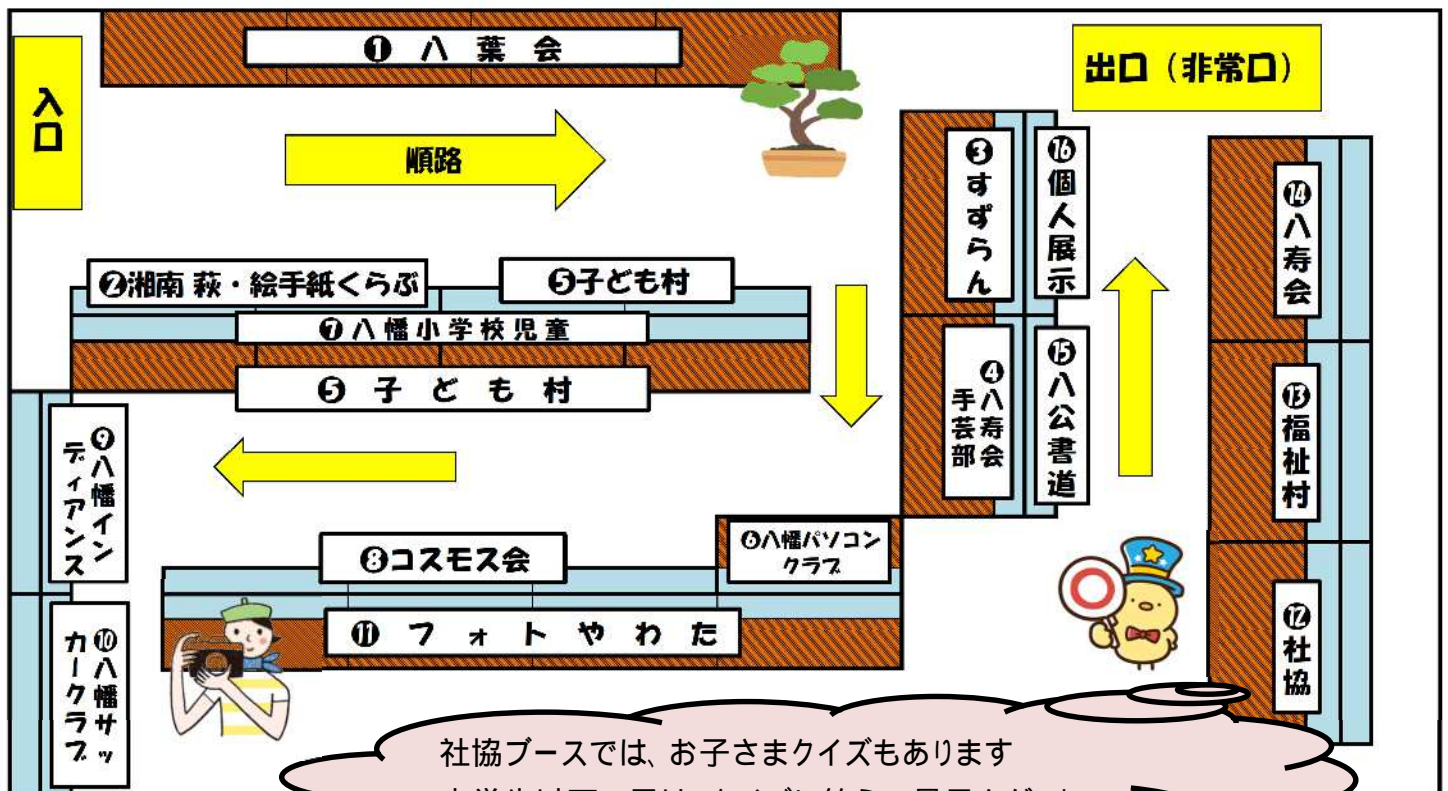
❶ 八 葉 会

入口

出口（非常口）

順路

❸すずらん

⓰個人展示

⓮八寿会

❷湘南 萩・絵手紙くらぶ

❺子ども村

❼八幡小学校児童

❺ 子 ど も 村

❹八寿会手芸部

⓯八公書道

⓭福祉村

❾八幡インディアンス

❻八幡パソコンクラブ

❽コスモス会

⓫ フ ォ ト や わ た

⓬社協

❿八幡サッカークラブ

社協ブースでは、お子さまクイズもあります

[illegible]